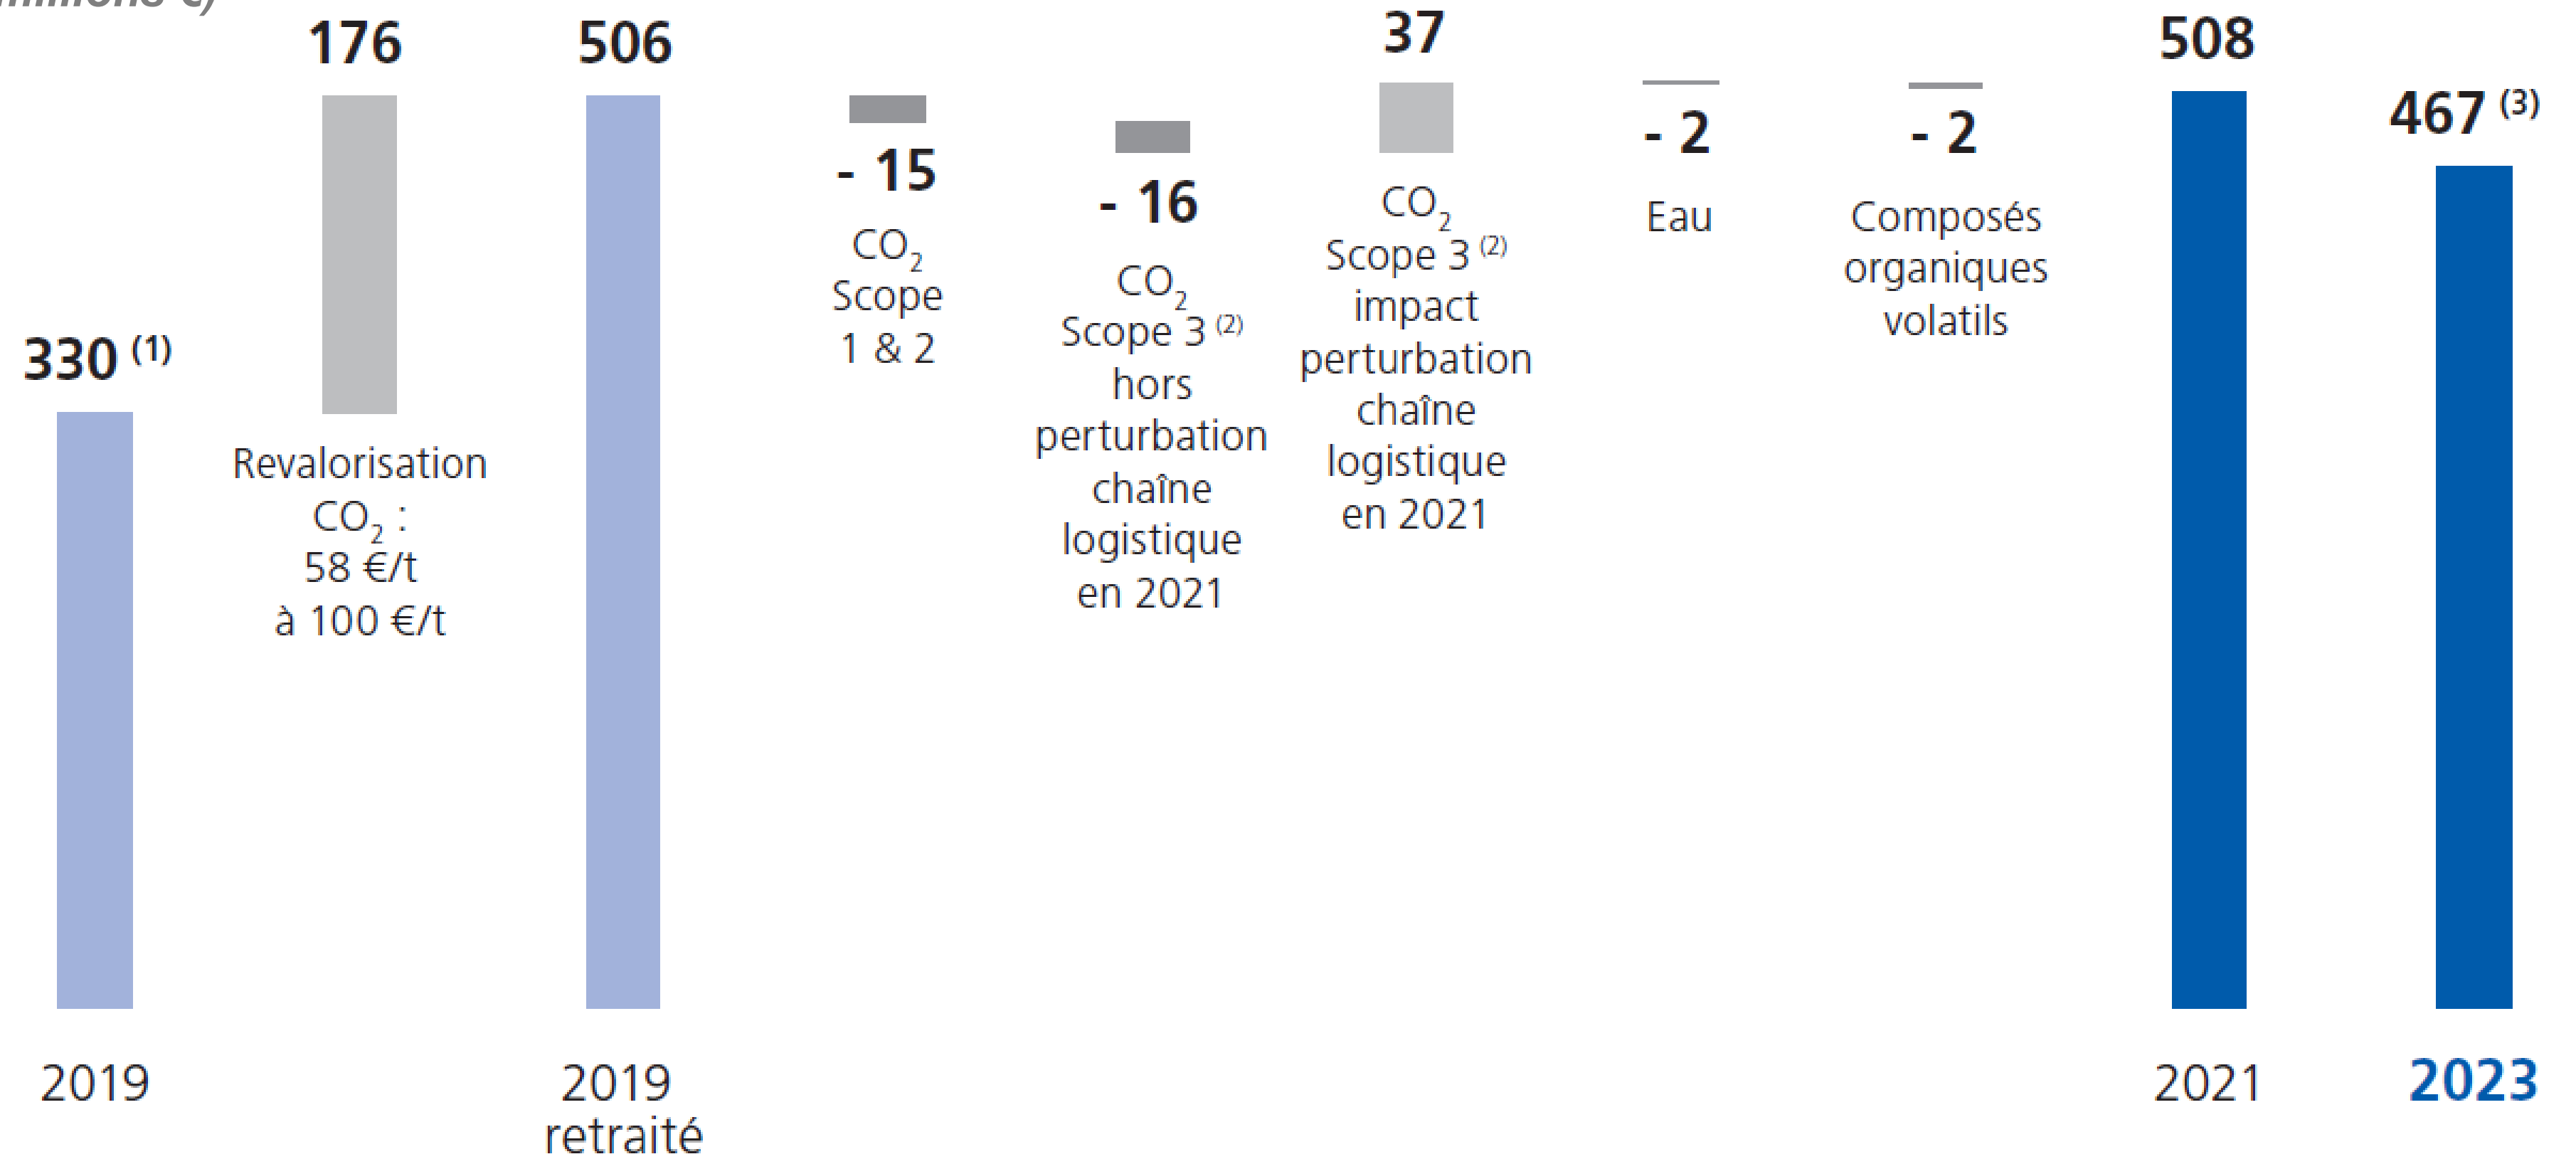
millions €)

330 $^{(1)}$

176

Revalorisation $CO_2$ : 58 €/t à 100 €/t

506

- 15

$CO_2$ Scope 1 & 2

- 16

$CO_2$ Scope 3 $^{(2)}$ hors perturbation chaîne logistique en 2021

37

$CO_2$ Scope 3 $^{(2)}$ impact perturbation chaîne logistique en 2021

- 2

Eau

- 2

Composés organiques volatils

508

467 $^{(3)}$

2019

2019 retraité

2021

2023